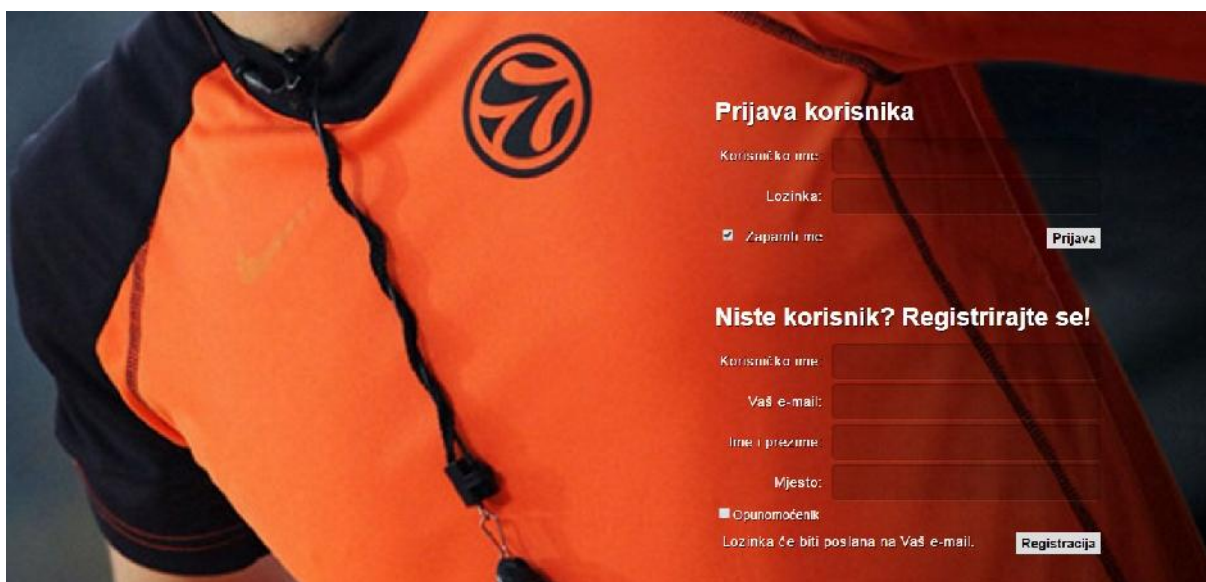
Prijava korisnika

Korisničko ime:

Lozinka:

Zapamti me

Prijava

Niste korisnik? Registrirajte se!

Korisničko ime:

Vaš e-mail:

Ime i prezime:

Mjesto:

Opunomoćenik

Lozinka će biti poslana na Vaš e-mail.

Registracija